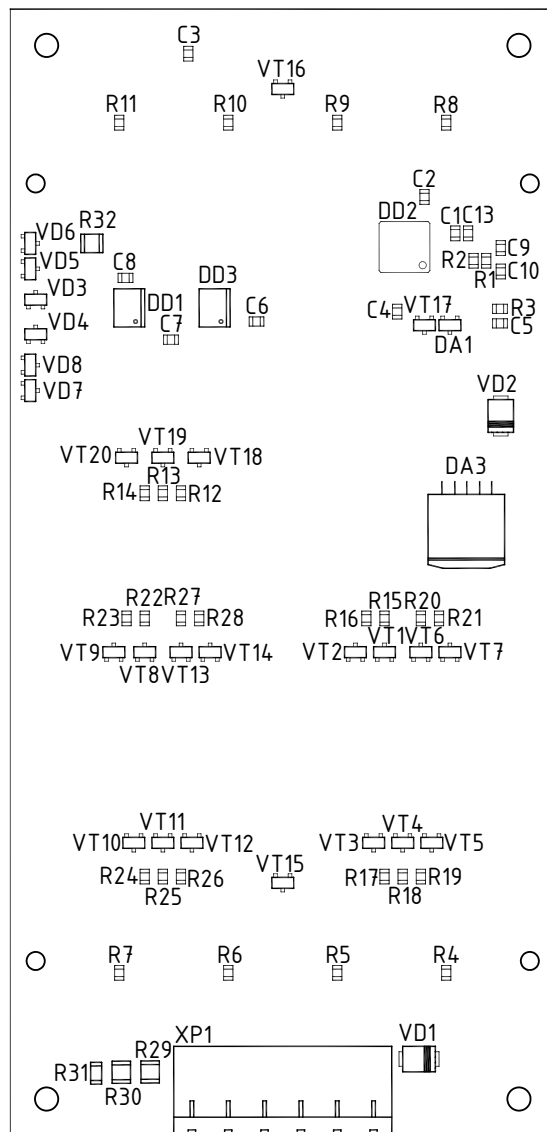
C3
VT16
R11 R10 R9 R8
C2
DD2
C1C13
R32
VD6
VD5
C8
R2
C9
R1
C10
DD3
VD3
DD1
C6
C4
VT17
R3
C5
VD4
C7
DA1
VD8
VD7
VD2
VT19
VT20
VT18
R13
DA3
R14
R12
R22R27
R15R20
R23
R28
R16
R21
VT1VT6
VT9
VT14
VT2
VT7
VT8VT13
VT11
VT4
VT10
VT12
VT3
VT5
VT15
R24
R26
R17
R19
R25
R18
R7 R6 R5 R4
XP1
VD1
R29
R31
R30